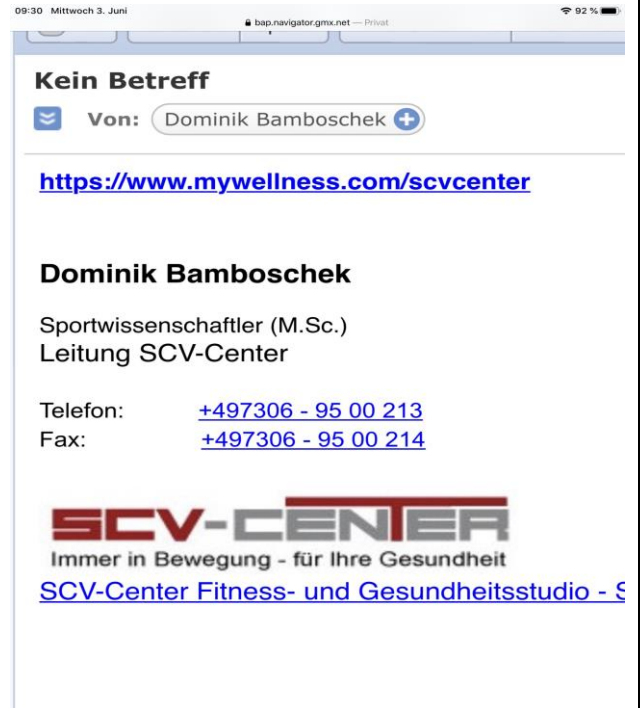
09:30 Mittwoch 3. Juni
bap.navigator.gmx.net — Privat
92 %

Kein Betreff

Von: Dominik Bamboschek

https://www.mywellness.com/scvcenter

Dominik Bamboschek

Sportwissenschaftler (M.Sc.)
Leitung SCV-Center

Telefon: +497306 - 95 00 213
Fax: +497306 - 95 00 214

SCV-CENTER
Immer in Bewegung - für Ihre Gesundheit
SCV-Center Fitness- und Gesundheitsstudio - S